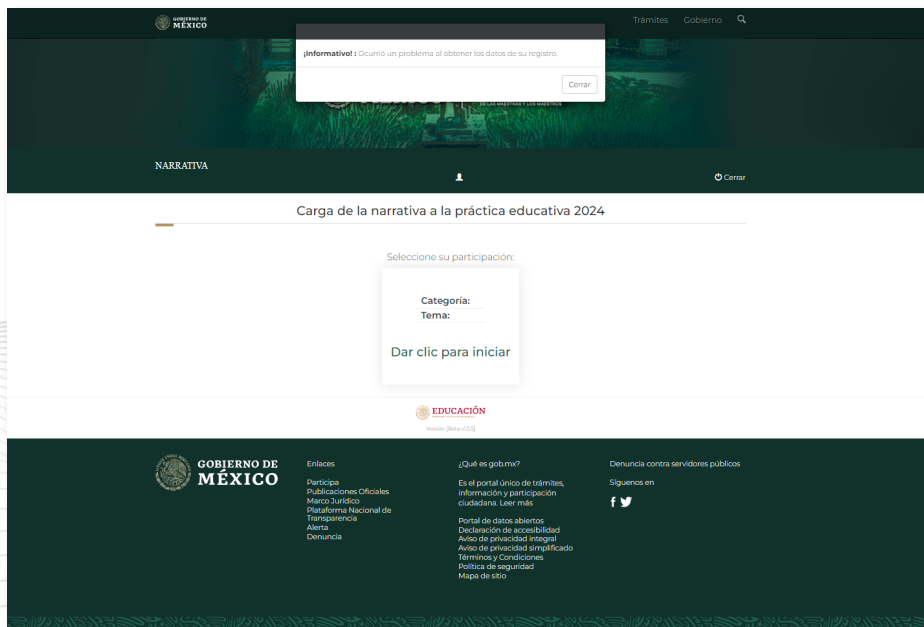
GOBIERNO DE MÉXICO

Trámites Gobierno

¡Informativo! : Ocurrió un problema al obtener los datos de su registro.

Cerrar

DE LAS MAESTRAS Y LOS MAESTROS

NARRATIVA

Cerrar

Carga de la narrativa a la práctica educativa 2024

Seleccione su participación:

Categoría:
Tema:

Dar clic para iniciar

EDUCACIÓN

Versión: [Beta v1.0.5]

GOBIERNO DE MÉXICO

Enlaces

Participa
Publicaciones Oficiales
Marco Jurídico
Plataforma Nacional de Transparencia
Alerta
Denuncia

¿Qué es gob.mx?

Es el portal único de trámites, información y participación ciudadana. Leer más

Portal de datos abiertos
Declaración de accesibilidad
Aviso de privacidad integral
Aviso de privacidad simplificado
Términos y Condiciones
Política de seguridad
Mapa de sitio

Denuncia contra servidores públicos

Síguenos en